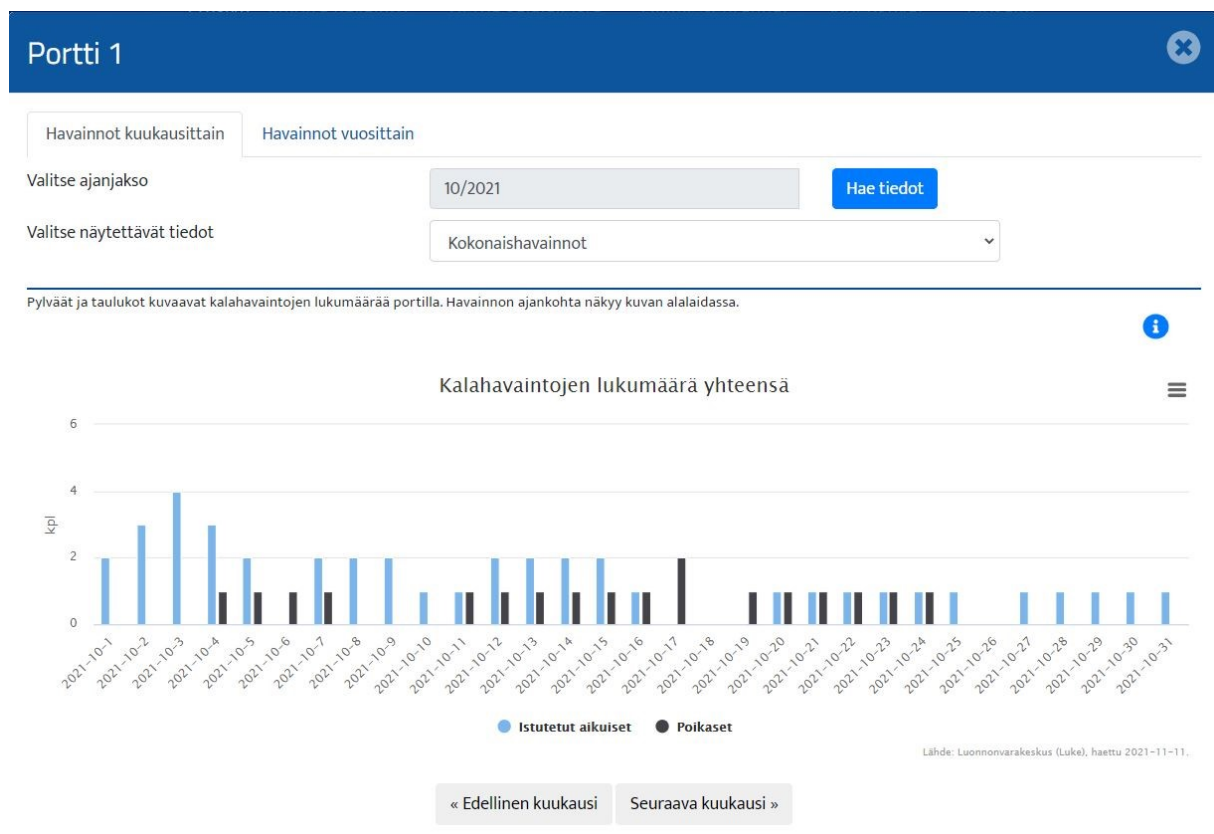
Portti 1

Havainnot kuukausittain
Havainnot vuosittain

Valitse ajanjakso
10/2021
Hae tiedot

Valitse näytettävät tiedot
Kokonaishavainnot

Pylväät ja taulukot kuvaavat kalahavaintojen lukumäärää portilla. Havainnon ajankohta näkyy kuvan alalaidassa.

Kalahavaintojen lukumäärä yhteensä

6
4
2
0
kpl

2021-10-1
2021-10-2
2021-10-3
2021-10-4
2021-10-5
2021-10-6
2021-10-7
2021-10-8
2021-10-9
2021-10-10
2021-10-11
2021-10-12
2021-10-13
2021-10-14
2021-10-15
2021-10-16
2021-10-17
2021-10-18
2021-10-19
2021-10-20
2021-10-21
2021-10-22
2021-10-23
2021-10-24
2021-10-25
2021-10-26
2021-10-27
2021-10-28
2021-10-29
2021-10-30
2021-10-31

Istutetut aikuiset
Poikaset

Lähde: Luonnonvarakeskus (Luke), haettu 2021-11-11.

« Edellinen kuukausi
Seuraava kuukausi »